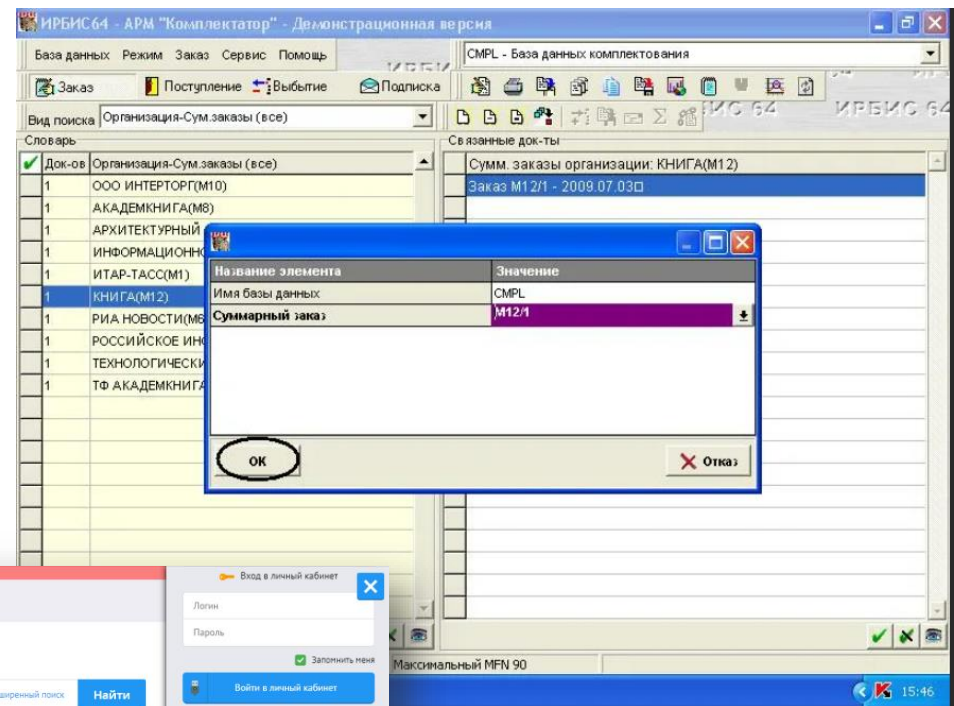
ИРБИС64 - АРМ "Комплектатор" - Демонстрационная версия

База данных Режим Заказ Сервис Помощь

CMPL - База данных комплектования

Заказ Поступление Выбытие Подписка

Вид поиска Организация-Сум.заказы (все)

Словарь

| Док-ов | Организация-Сум.заказы (все) |
|---|---|
| 1 | ООО ИНТЕРТОРГ(М10) |
| 1 | АКАДЕМКНИГА(М8) |
| 1 | АРХИТЕКТУРНЫЙ |
| 1 | ИНФОРМАЦИОНН |
| 1 | ИТАР-ТАСС(М1) |
| 1 | КНИГА(М12) |
| 1 | РИА НОВОСТИ(М6 |
| 1 | РОССИЙСКОЕ ИН |
| 1 | ТЕХНОЛОГИЧЕСКИ |
| 1 | ТФ АКАДЕМКНИГА |

Связанные док-ты

Сумм. заказы организации: КНИГА(М12)

Заказ М12/1 - 2009.07.03

| Название элемента | Значение |
|---|---|
| Имя базы данных | CMPL |
| Суммарный заказ | M12/1 |

OK

Отказ

Вход в личный кабинет

Логин

Пароль

Запомнить меня

Войти в личный кабинет

ширенный поиск

Найти

Максимальный MFN 90

15:46